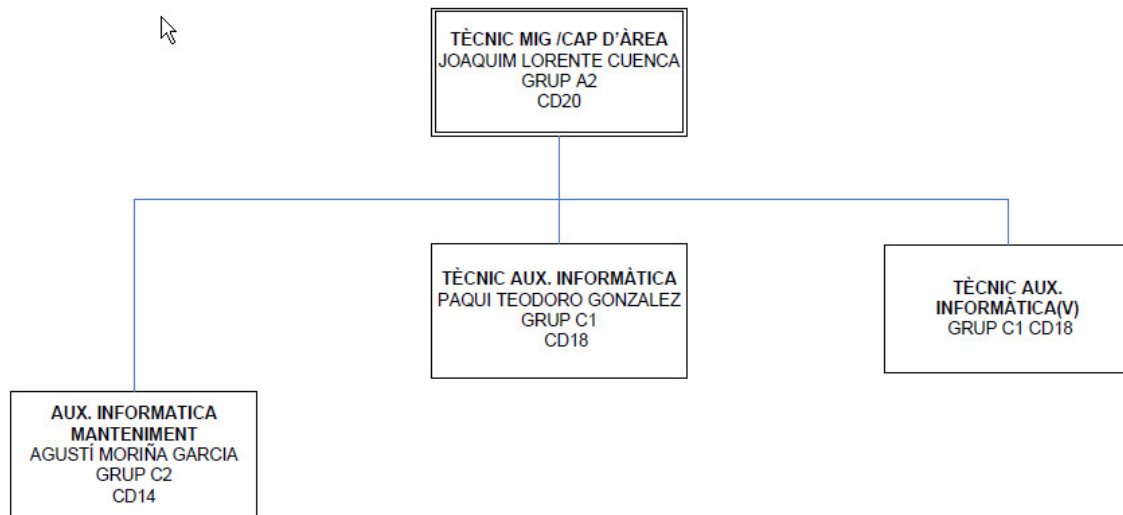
TÈCNIC MIG /CAP D'ÀREA
JOAQUIM LORENTE CUENCA
GRUP A2
CD20

AUX. INFORMATICA MANTENIMENT
AGUSTÍ MORIÑA GARCIA
GRUP C2
CD14

TÈCNIC AUX. INFORMÀTICA
PAQUI TEODORO GONZALEZ
GRUP C1
CD18

TÈCNIC AUX. INFORMÀTICA(V)
GRUP C1 CD18